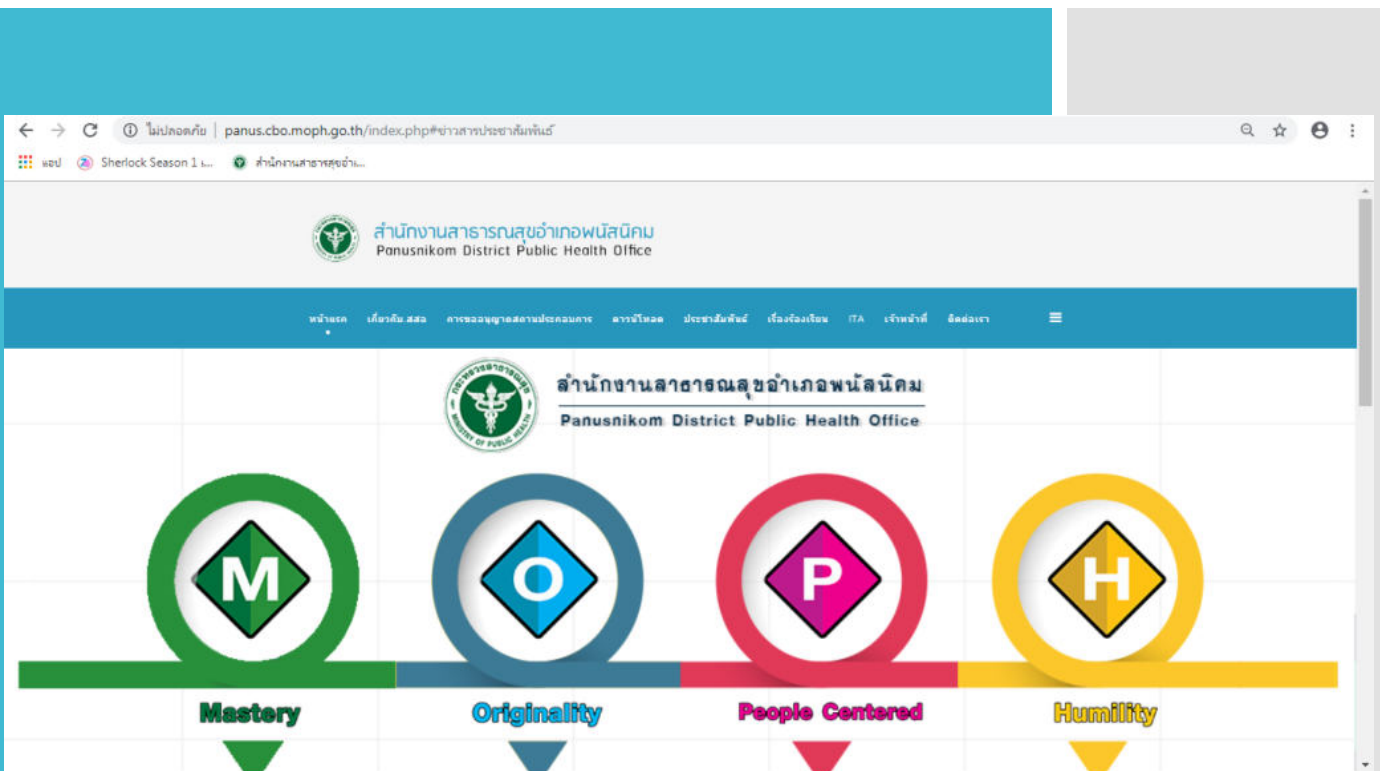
ไม่ปลอดภัย | panus.cbo.moph.go.th/index.php#ข่าวสารประชาสัมพันธ์

แอป Sherlock Season 1 ... สำนักงานสาธารณสุขอำ...

สำนักงานสาธารณสุขอำเภอพนัสนิคม
Panusnikom District Public Health Office

หน้าแรก เกี่ยวกับ สสอ การขออนุญาตสถานประกอบการ ดาวน์โหลด ประชาสัมพันธ์ เรื่องร้องเรียน ITA เจ้าหน้าที่ ติดต่อเรา

สำนักงานสาธารณสุขอำเภอพนัสนิคม
Panusnikom District Public Health Office

MINISTRY OF PUBLIC HEALTH

M
O
P
H

Mastery
Originality
People Centered
Humility